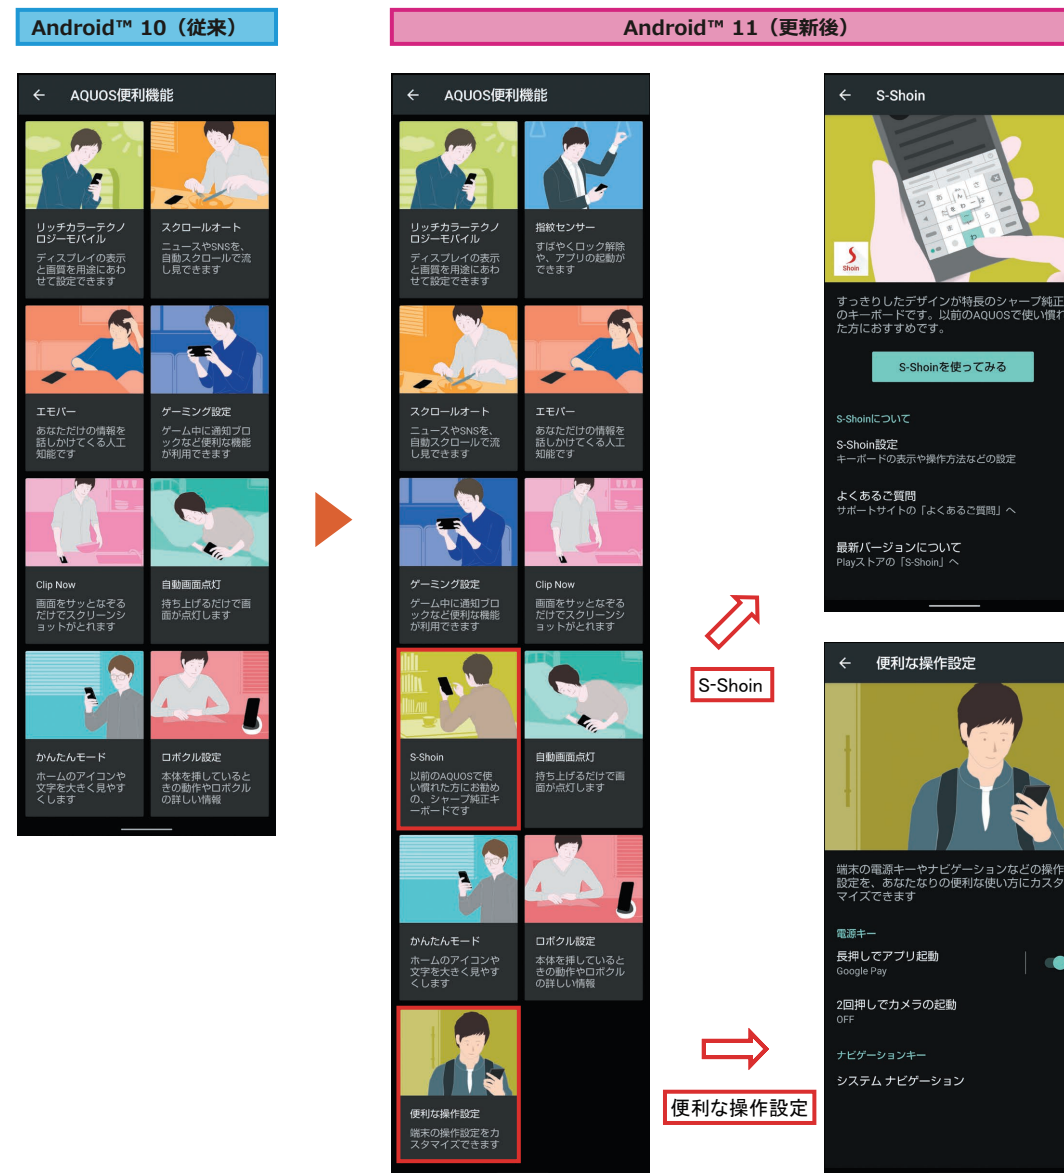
Android™ 10（従来）

← AQUOS便利機能

リッチカラーテクノロジーモバイル
ディスプレイの表示と画質を用途にあわせて設定できます

スクロールオート
ニュースやSNSを、自動スクロールで流し見できます

エモパー
あなただけの情報を話しかけてくる人工知能です

ゲーミング設定
ゲーム中に通知ブロックなど便利な機能が利用できます

Clip Now
画面をサッとなぞるだけでスクリーンショットがとれます

自動画面点灯
持ち上げるだけで画面が点灯します

かんたんモード
ホームのアイコンや文字を大きく見やすくします

ロボクル設定
本体を挿しているときの動作やロボクルの詳しい情報

Android™ 11（更新後）

← AQUOS便利機能

リッチカラーテクノロジーモバイル
ディスプレイの表示と画質を用途にあわせて設定できます

指紋センサー
すばやくロック解除や、アプリの起動ができます

スクロールオート
ニュースやSNSを、自動スクロールで流し見できます

エモパー
あなただけの情報を話しかけてくる人工知能です

ゲーミング設定
ゲーム中に通知ブロックなど便利な機能が利用できます

Clip Now
画面をサッとなぞるだけでスクリーンショットがとれます

S-Shoin
以前のAQUOSで使い慣れた方にお勧めの、シャープ純正キーボードです

自動画面点灯
持ち上げるだけで画面が点灯します

かんたんモード
ホームのアイコンや文字を大きく見やすくします

ロボクル設定
本体を挿しているときの動作やロボクルの詳しい情報

便利な操作設定
端末の操作設定をカスタマイズできます

S-Shoin

便利な操作設定

← S-Shoin

Shoin

すっきりしたデザインが特長のシャープ純正のキーボードです。以前のAQUOSで使い慣れた方におすすめです。

S-Shoinを使ってみる

S-Shoinについて

S-Shoin設定
キーボードの表示や操作方法などの設定

よくあるご質問
サポートサイトの「よくあるご質問」へ

最新バージョンについて
Playストアの「S-Shoin」へ

← 便利な操作設定

端末の電源キーやナビゲーションなどの操作設定を、あなたなりの便利な使い方にカスタマイズできます

電源キー

長押しでアプリ起動
Google Pay

2回押しでカメラの起動
OFF

ナビゲーションキー

システム ナビゲーション